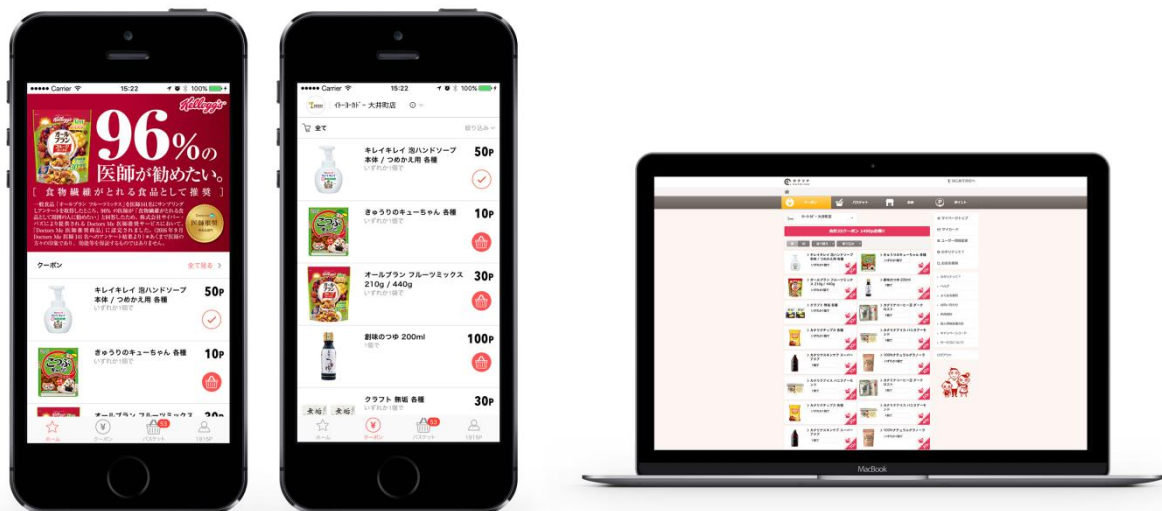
●●●●● Carrier 15:22 100%

Kellogg's

96%の医師が勧めたい。

[ 食物繊維がとれる食品として推奨 ]

クーポン 全て見る >

キレイキレイ 泡ハンドソープ 本体 / つめかえ用 各種
いずれか1個で
50P

きゅうりのキューちゃん 各種
10P

ホーム クーポン バスケット 1515P

●●●●● Carrier 15:22 100%

イトーヨーカドー 大井町店

全て 絞り込み

キレイキレイ 泡ハンドソープ 本体 / つめかえ用 各種
いずれか1個で
50P

きゅうりのキューちゃん 各種
いずれか1個で
10P

オールブラン フルーツミックス 210g / 440g
いずれか1個で
30P

創味のつゆ 200ml
1個で
100P

クラフト 無垢 各種
いずれか1個で
30P

ホーム クーポン バスケット 1515P

MacBook